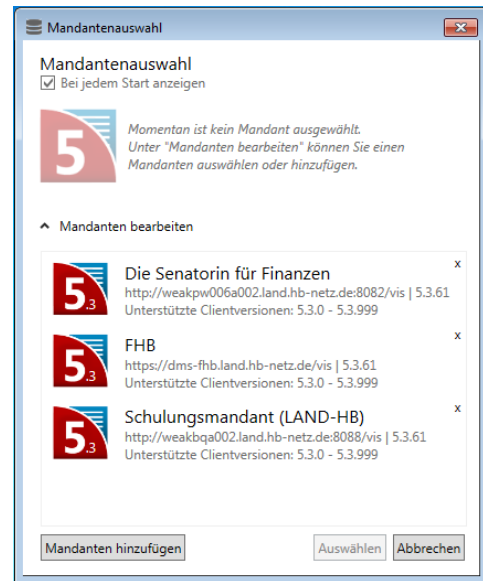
Mandantenauswahl

Mandantenauswahl
☑ Bei jedem Start anzeigen

5

*Momentan ist kein Mandant ausgewählt.*
*Unter "Mandanten bearbeiten" können Sie einen Mandanten auswählen oder hinzufügen.*

^ Mandanten bearbeiten

5.3
Die Senatorin für Finanzen
http://weakpw006a002.land.hb-netz.de:8082/vis | 5.3.61
Unterstützte Clientversionen: 5.3.0 - 5.3.999
x

5.3
FHB
https://dms-fhb.land.hb-netz.de/vis | 5.3.61
Unterstützte Clientversionen: 5.3.0 - 5.3.999
x

5.3
Schulungsmandant (LAND-HB)
http://weakbqa002.land.hb-netz.de:8088/vis | 5.3.61
Unterstützte Clientversionen: 5.3.0 - 5.3.999
x

Mandanten hinzufügen
Auswählen
Abbrechen